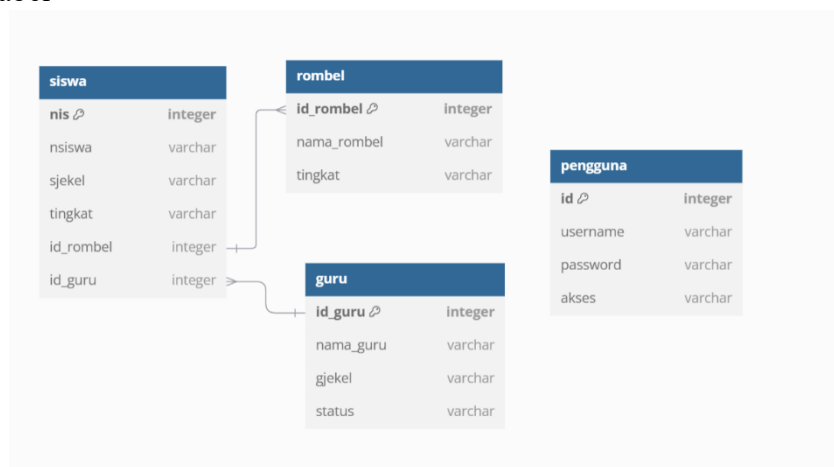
siswa

| nis | integer |
|---|---|
| nsiswa | varchar |
| sjekel | varchar |
| tingkat | varchar |
| id_rombel | integer |
| id_guru | integer |

rombel

| id_rombel | integer |
|---|---|
| nama_rombel | varchar |
| tingkat | varchar |

guru

| id_guru | integer |
|---|---|
| nama_guru | varchar |
| gjekel | varchar |
| status | varchar |

pengguna

| id | integer |
|---|---|
| username | varchar |
| password | varchar |
| akses | varchar |